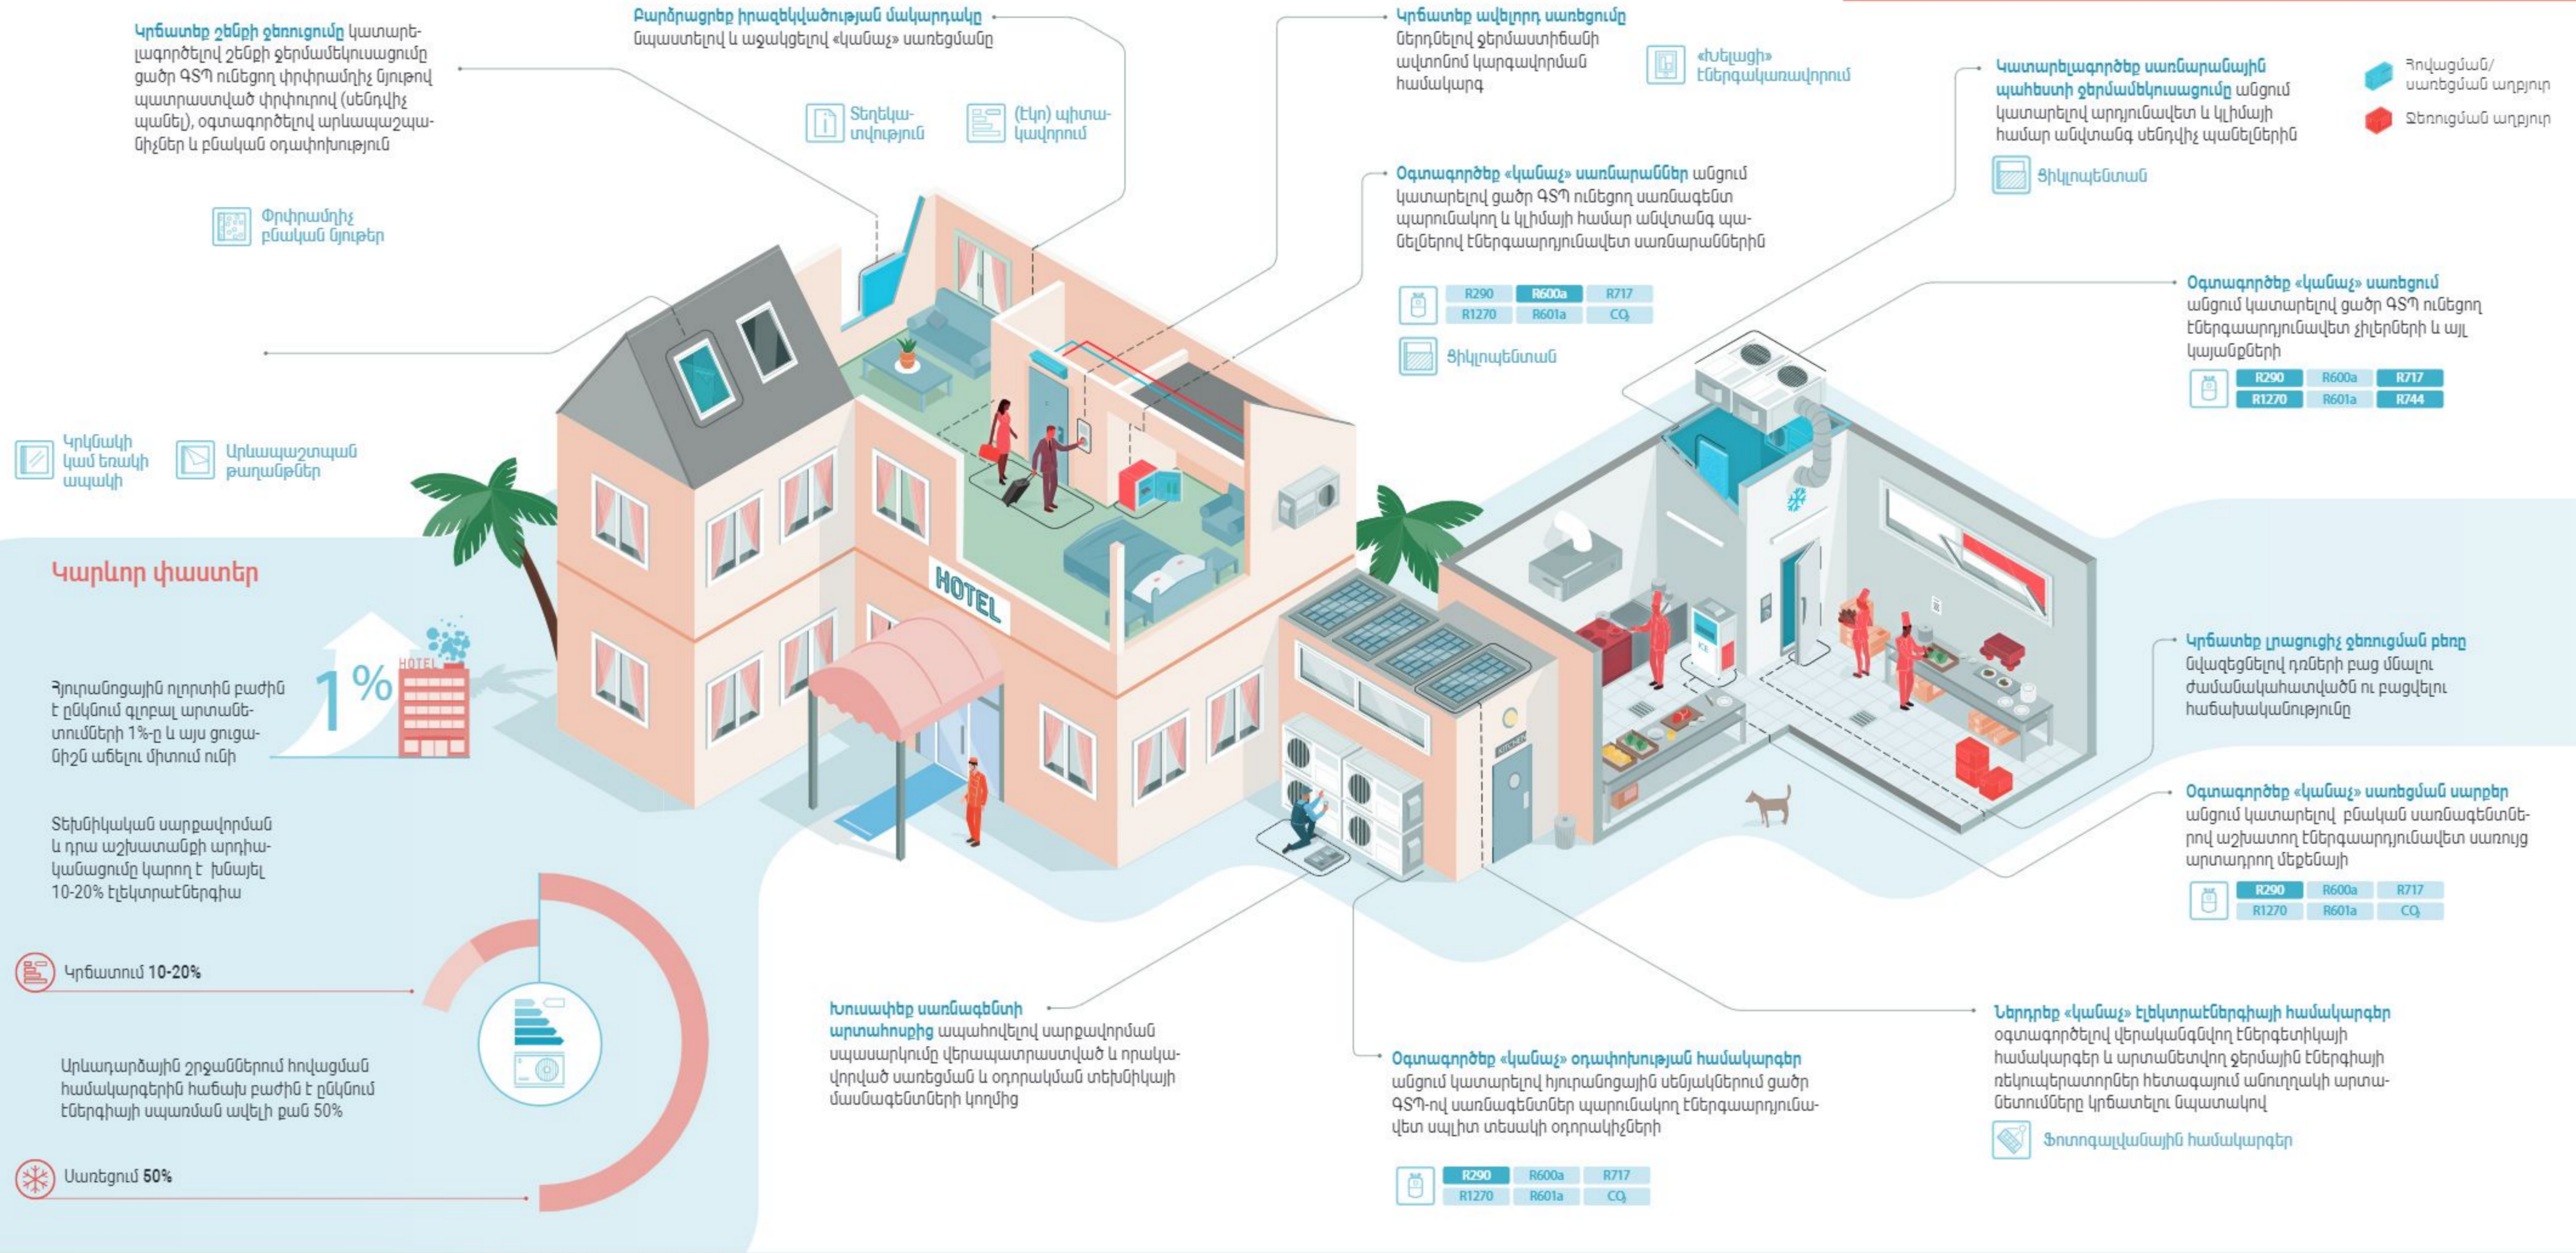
Կրճատեք շենքի ջեռուցումը կատարելագործելով շենքի ջերմամեկուսացումը ցածր ԳՏՊ ունեցող փրփրամիջ նյութով պատրաստված փրփուրով (սենդվիչ պանել), օգտագործելով արևապաշտպանիչներ և բնական օդափոխություն

Փրփրամիջ բնական նյութեր

Բարձրացրեք իրազեկվածության մակարդակը նպաստելով և աջակցելով «կանաչ» սառեցմանը

Տեղեկատվություն

(Էկո) պիտակավորում

Կրճատեք ավելորդ սառեցումը ներդնելով ջերմաստիճանի ավտոմատ կարգավորման համակարգ

«Խելացի» էներգակառավարում

Օգտագործեք «կանաչ» սառնարաններ անցում կատարելով ցածր ԳՏՊ ունեցող սառնագենտ պարունակող և կլիմայի համար անվտանգ պայմաններով էներգաարդյունավետ սառնարաններին

| R290 | R600a | R717 |
|---|---|---|
| R1270 | R601a | $CO_2$ |

Ցիկլոպենտան

Կատարելագործեք սառնարանային պահեստի ջերմամեկուսացումը անցում կատարելով արդյունավետ և կլիմայի համար անվտանգ սենդվիչ պանելներին

Ցիկլոպենտան

Հովացման/սառեցման աղբյուր

Ջեռուցման աղբյուր

Օգտագործեք «կանաչ» սառեցում անցում կատարելով ցածր ԳՏՊ ունեցող էներգաարդյունավետ չիլլերների և այլ կայանքների

| R290 | R600a | R717 |
|---|---|---|
| R1270 | R601a | R744 |

Կրկնակի կամ եռակի ապակի

Արևապաշտպան թաղանթներ

Կարևոր փաստեր

Զբոսաշրջային ոլորտին բաժին է ընկնում գլոբալ արտանետումների 1%-ը և այս ցուցանիշն աճելու միտում ունի

1%

HOTEL

HOTEL

Տեխնիկական սարքավորման և դրա աշխատանքի արդիականացումը կարող է խնայել 10-20% էլեկտրաէներգիա

Կրճատում 10-20%

Արևադարձային շրջաններում հովացման համակարգերին հաճախ բաժին է ընկնում էներգիայի սպառման ավելի քան 50%

Սառեցում 50%

Կրճատեք լրացուցիչ ջեռուցման բեռը նվազեցնելով դռների բաց մնալու ժամանակահատվածն ու բացվելու հաճախականությունը

Օգտագործեք «կանաչ» սառեցման սարքեր անցում կատարելով բնական սառնագենտներով աշխատող էներգաարդյունավետ սառույց արտադրող մեքենայի

| R290 | R600a | R717 |
|---|---|---|
| R1270 | R601a | $CO_2$ |

Խուսափեք սառնագենտի արտահոսքից ապահովելով սարքավորման սպասարկումը վերապատրաստված և որակավորված սառեցման և օդորակման տեխնիկայի մասնագետների կողմից

KITCHEN

Օգտագործեք «կանաչ» օդափոխության համակարգեր անցում կատարելով հյուրանոցային սենյակներում ցածր ԳՏՊ-ով սառնագենտներ պարունակող էներգաարդյունավետ սպլիտ տեսակի օդորակիչների

| R290 | R600a | R717 |
|---|---|---|
| R1270 | R601a | $CO_2$ |

Ներդրեք «կանաչ» էլեկտրաէներգիայի համակարգեր օգտագործելով վերականգնվող էներգետիկայի համակարգեր և արտանետվող ջերմային էներգիայի ռեկուպերատորներ հետագայում անուղղակի արտանետումները կրճատելու նպատակով

Ֆոտոգալվանային համակարգեր